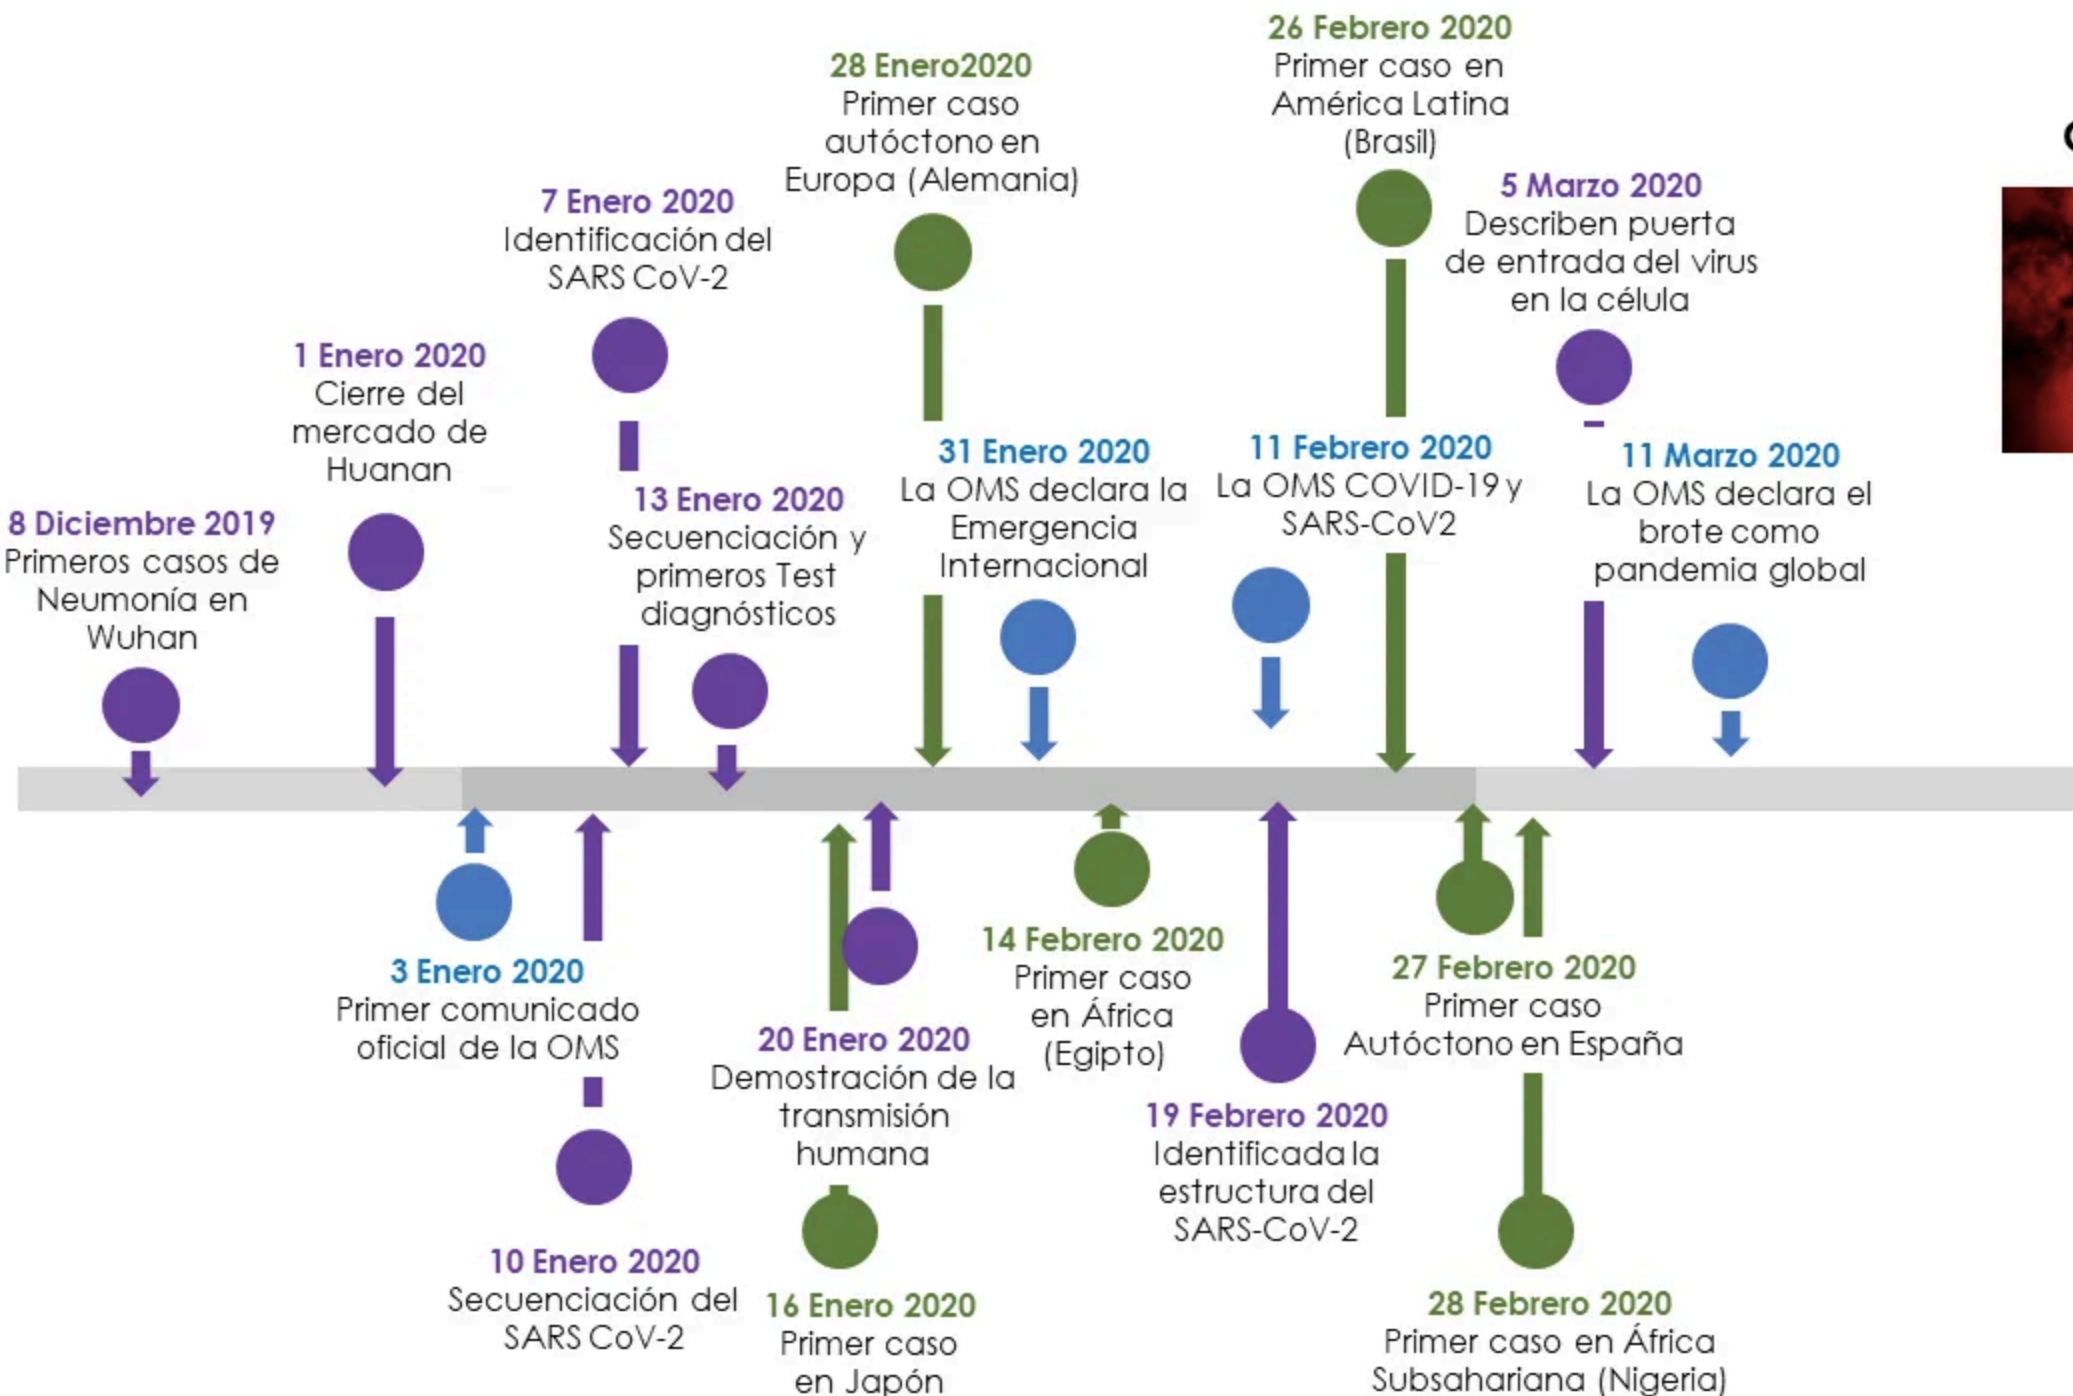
8 Diciembre 2019
Primeros casos de Neumonía en Wuhan

1 Enero 2020
Cierre del mercado de Huanan

3 Enero 2020
Primer comunicado oficial de la OMS

7 Enero 2020
Identificación del SARS CoV-2

10 Enero 2020
Secuenciación del SARS CoV-2

13 Enero 2020
Secuenciación y primeros Test diagnósticos

16 Enero 2020
Primer caso en Japón

20 Enero 2020
Demostración de la transmisión humana

28 Enero2020
Primer caso autóctono en Europa (Alemania)

31 Enero 2020
La OMS declara la Emergencia Internacional

11 Febrero 2020
La OMS COVID-19 y SARS-CoV2

14 Febrero 2020
Primer caso en África (Egipto)

19 Febrero 2020
Identificada la estructura del SARS-CoV-2

26 Febrero 2020
Primer caso en América Latina (Brasil)

27 Febrero 2020
Primer caso Autóctono en España

28 Febrero 2020
Primer caso en África Subsahariana (Nigeria)

5 Marzo 2020
Describen puerta de entrada del virus en la célula

11 Marzo 2020
La OMS declara el brote como pandemia global